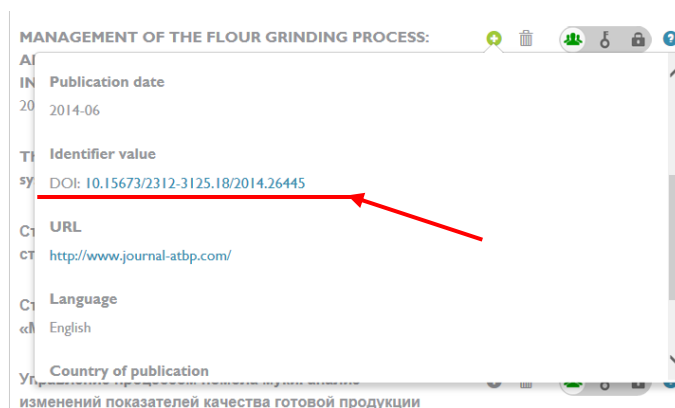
MANAGEMENT OF THE FLOUR GRINDING PROCESS:
AI
IN
20

Th
sy

Ст
ст

Ст
«М

Publication date
2014-06

Identifier value
DOI: 10.15673/2312-3125.18/2014.26445

URL
http://www.journal-atbp.com/

Language
English

Country of publication

Управление процессом помола муки анализ
изменений показателей качества готовой продукции